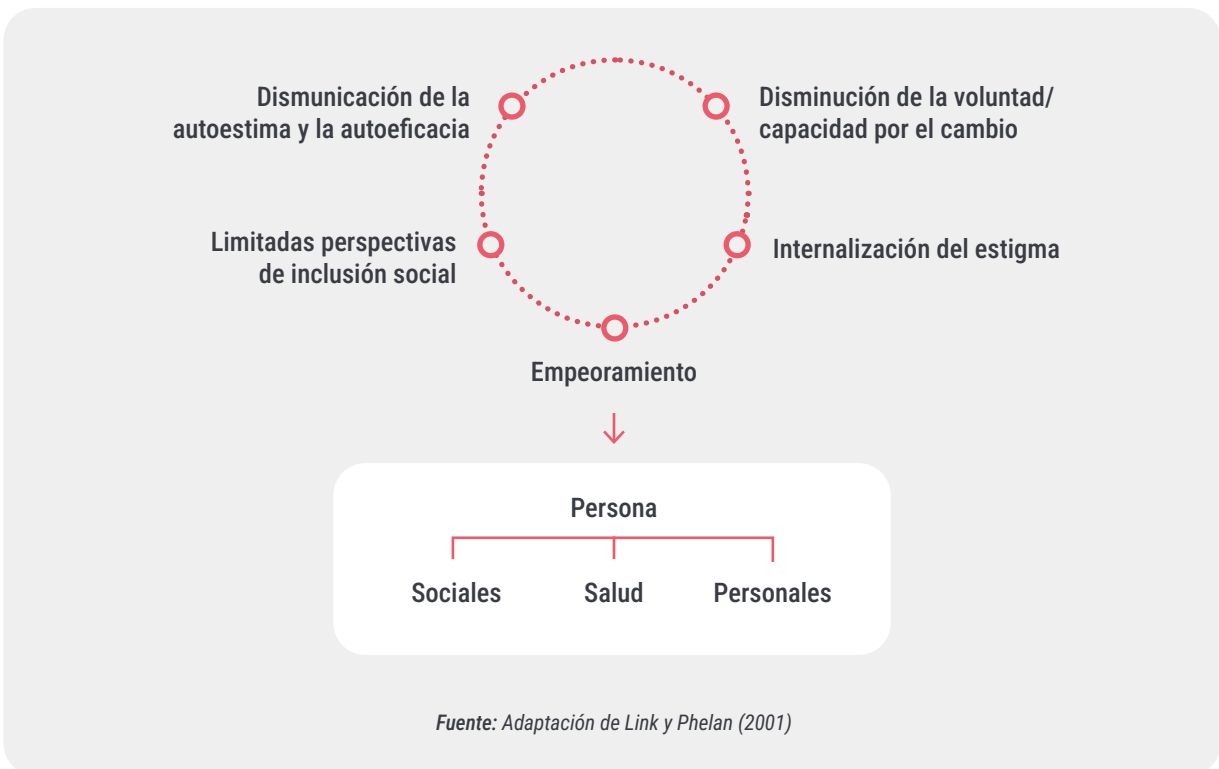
Dismunicación de la autoestima y la autoeficacia

Disminución de la voluntad/ capacidad por el cambio

Limitadas perspectivas de inclusión social

Internalización del estigma

Empeoramiento

Persona

Sociales

Salud

Personales

*Fuente:* Adaptación de Link y Phelan (2001)